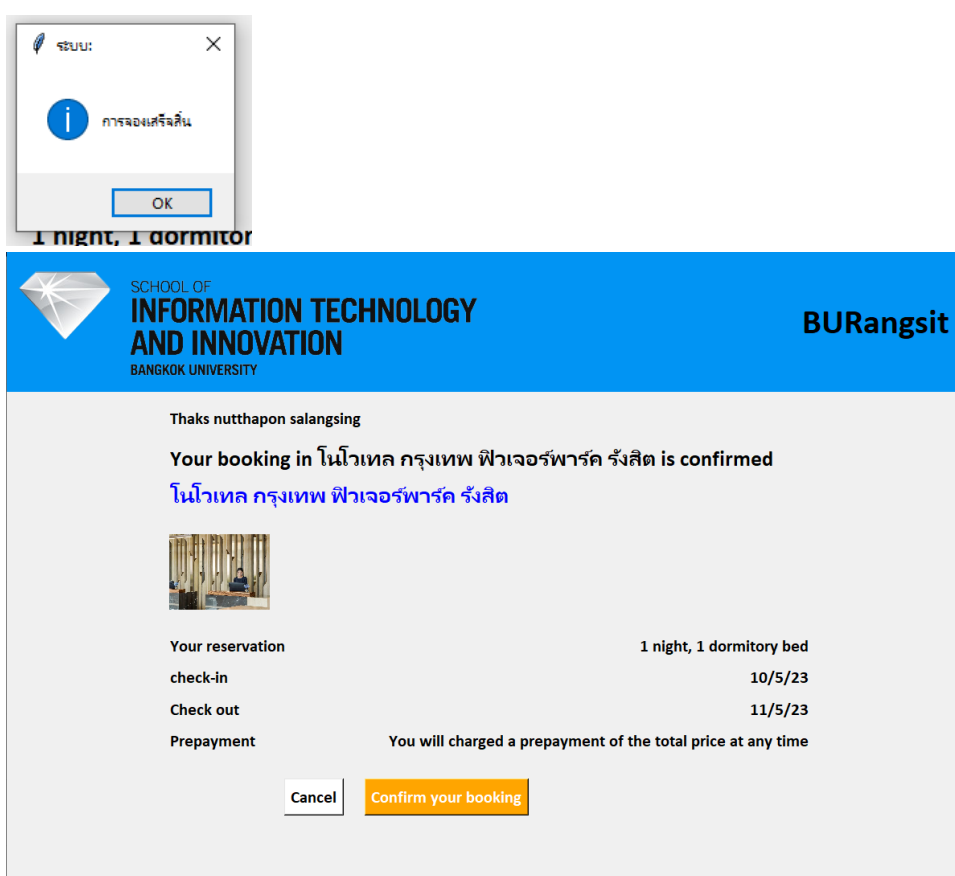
ระบบ:

การจองเสร็จสิ้น

OK

1 night, 1 dormitor

SCHOOL OF
INFORMATION TECHNOLOGY
AND INNOVATION
BANGKOK UNIVERSITY

BURangsit

Thaks nutthapon salangsing

Your booking in โนโวเทล กรุงเทพ ฟิวเจอร์พาร์ค รังสิต is confirmed

โนโวเทล กรุงเทพ ฟิวเจอร์พาร์ค รังสิต

| | |
|---|---|
| Your reservation | 1 night, 1 dormitory bed |
| check-in | 10/5/23 |
| Check out | 11/5/23 |
| Prepayment | You will charged a prepayment of the total price at any time |

Cancel

Confirm your booking